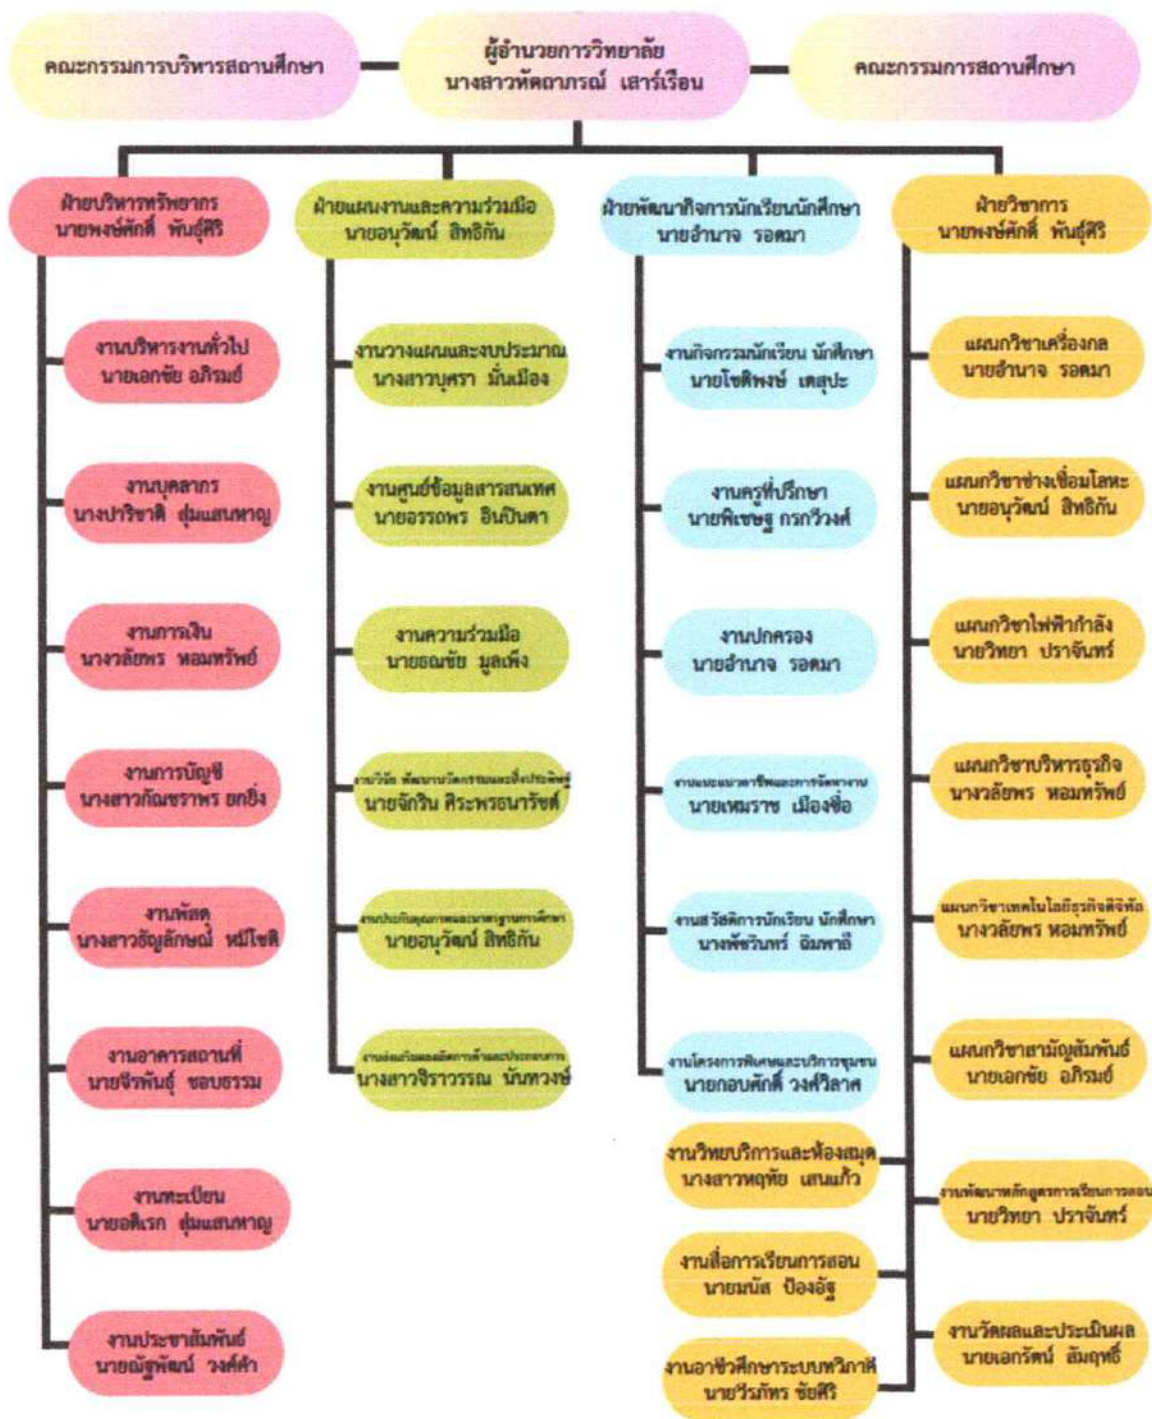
คณะกรรมการบริหารสถานศึกษา

ผู้อำนวยการวิทยาลัย
นางสาวหัตถาภรณ์ เสาร์เรือน

คณะกรรมการสถานศึกษา

ฝ่ายบริหารทรัพยากร
นายพงษ์ศักดิ์ พันธุ์ศิริ

งานบริหารงานทั่วไป
นายเอกชัย อภิรมย์

งานบุคลากร
นางปริชาติ สุ่มแสนหาญ

งานการเงิน
นางวลัยพร หอมทรัพย์

งานการบัญชี
นางสาวกัญชราพร ยกยิ่ง

งานพัสดุ
นางสาวธัญลักษณ์ หมีโชติ

งานอาคารสถานที่
นายจีรพันธุ์ ชอบธรรม

งานทะเบียน
นายอดิเรก สุ่มแสนหาญ

งานประชาสัมพันธ์
นายณัฐพัฒน์ วงศ์คำ

ฝ่ายแผนงานและความร่วมมือ
นายอนุวัฒน์ สิทธิกัน

งานวางแผนและงบประมาณ
นางสาวบุศรา มั่นเมือง

งานศูนย์ข้อมูลสารสนเทศ
นายอรรถพร อินปันตา

งานความร่วมมือ
นายธณชัย มูลเพ็ง

งานวิจัย พัฒนานวัตกรรมและสิ่งประดิษฐ์
นายจักริน ศิระพรธนารัชต์

งานประกันคุณภาพและมาตรฐานการศึกษา
นายอนุวัฒน์ สิทธิกัน

งานส่งเสริมผลผลิตการค้าและประกอบการ
นางสาวจิราวรรณ นันทวงษ์

ฝ่ายพัฒนากิจการนักเรียนนักศึกษา
นายอำนาจ รอดมา

งานกิจกรรมนักเรียน นักศึกษา
นายโชติพงษ์ เตสุปะ

งานครูที่ปรึกษา
นายพิเชษฐ กรกวีวงศ์

งานปกครอง
นายอำนาจ รอดมา

งานแนะแนวอาชีพและการจัดหางาน
นายเหมราช เมืองซื่อ

งานสวัสดิการนักเรียน นักศึกษา
นางพัชรินทร์ ฉิมพาลี

งานโครงการพิเศษและบริการชุมชน
นายกอบศักดิ์ วงศ์วิลาศ

ฝ่ายวิชาการ
นายพงษ์ศักดิ์ พันธุ์ศิริ

แผนกวิชาเครื่องกล
นายอำนาจ รอดมา

แผนกวิชาช่างเชื่อมโลหะ
นายอนุวัฒน์ สิทธิกัน

แผนกวิชาไฟฟ้ากำลัง
นายวิทยา ปราจันทร์

แผนกวิชาบริหารธุรกิจ
นางวลัยพร หอมทรัพย์

แผนกวิชาเทคโนโลยีธุรกิจดิจิทัล
นางวลัยพร หอมทรัพย์

แผนกวิชาสามัญสัมพันธ์
นายเอกชัย อภิรมย์

งานพัฒนาหลักสูตรการเรียนการสอน
นายวิทยา ปราจันทร์

งานวัดผลและประเมินผล
นายเอกรัตน์ สัมฤทธิ์

งานวิทยบริการและห้องสมุด
นางสาวหฤทัย แสนแก้ว

งานสื่อการเรียนการสอน
นายมนัส ป้องอัฐ

งานอาชีวศึกษาระบบทวิภาคี
นายวีรภัทร ชัยศิริ